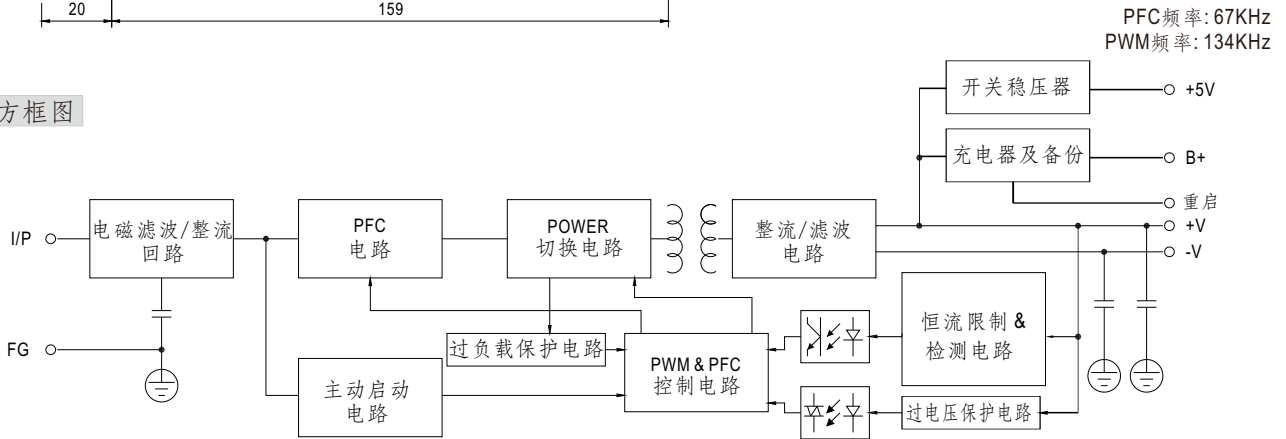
20
159

PFC频率: 67KHz
PWM频率: 134KHz

方框图

I/P
FG
电磁滤波/整流回路
PFC 电路
POWER 切换电路
整流/滤波电路
开关稳压器
充电器及备份
+5V
B+
重启
+V
-V
过负载保护电路
PWM & PFC 控制电路
恒流限制 & 检测电路
主动启动电路
过电压保护电路